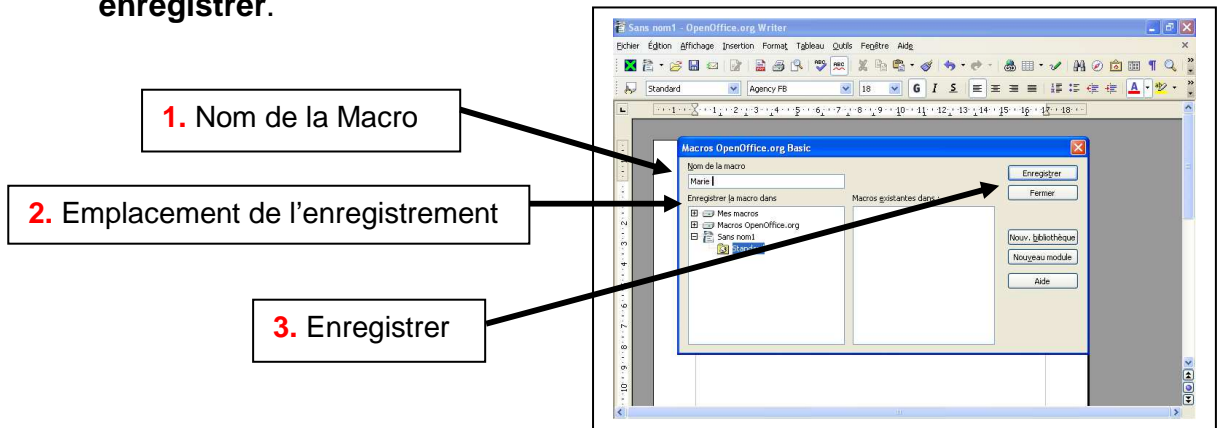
enregistrer.

1. Nom de la Macro

2. Emplacement de l'enregistrement

3. Enregistrer

Sans nom1 - OpenOffice.org Writer

Fichier Édition Affichage Insertion Format Tableau Outils Fenêtre Aide

Standard Agency FB 18

Macros OpenOffice.org Basic

Nom de la macro

Marie

Enregistrer la macro dans

Mes macros

Macros OpenOffice.org

Sans nom1

Standard

Macros existantes dans :

Enregistrer

Fermer

Nouv. bibliothèque

Nouveau module

Aide